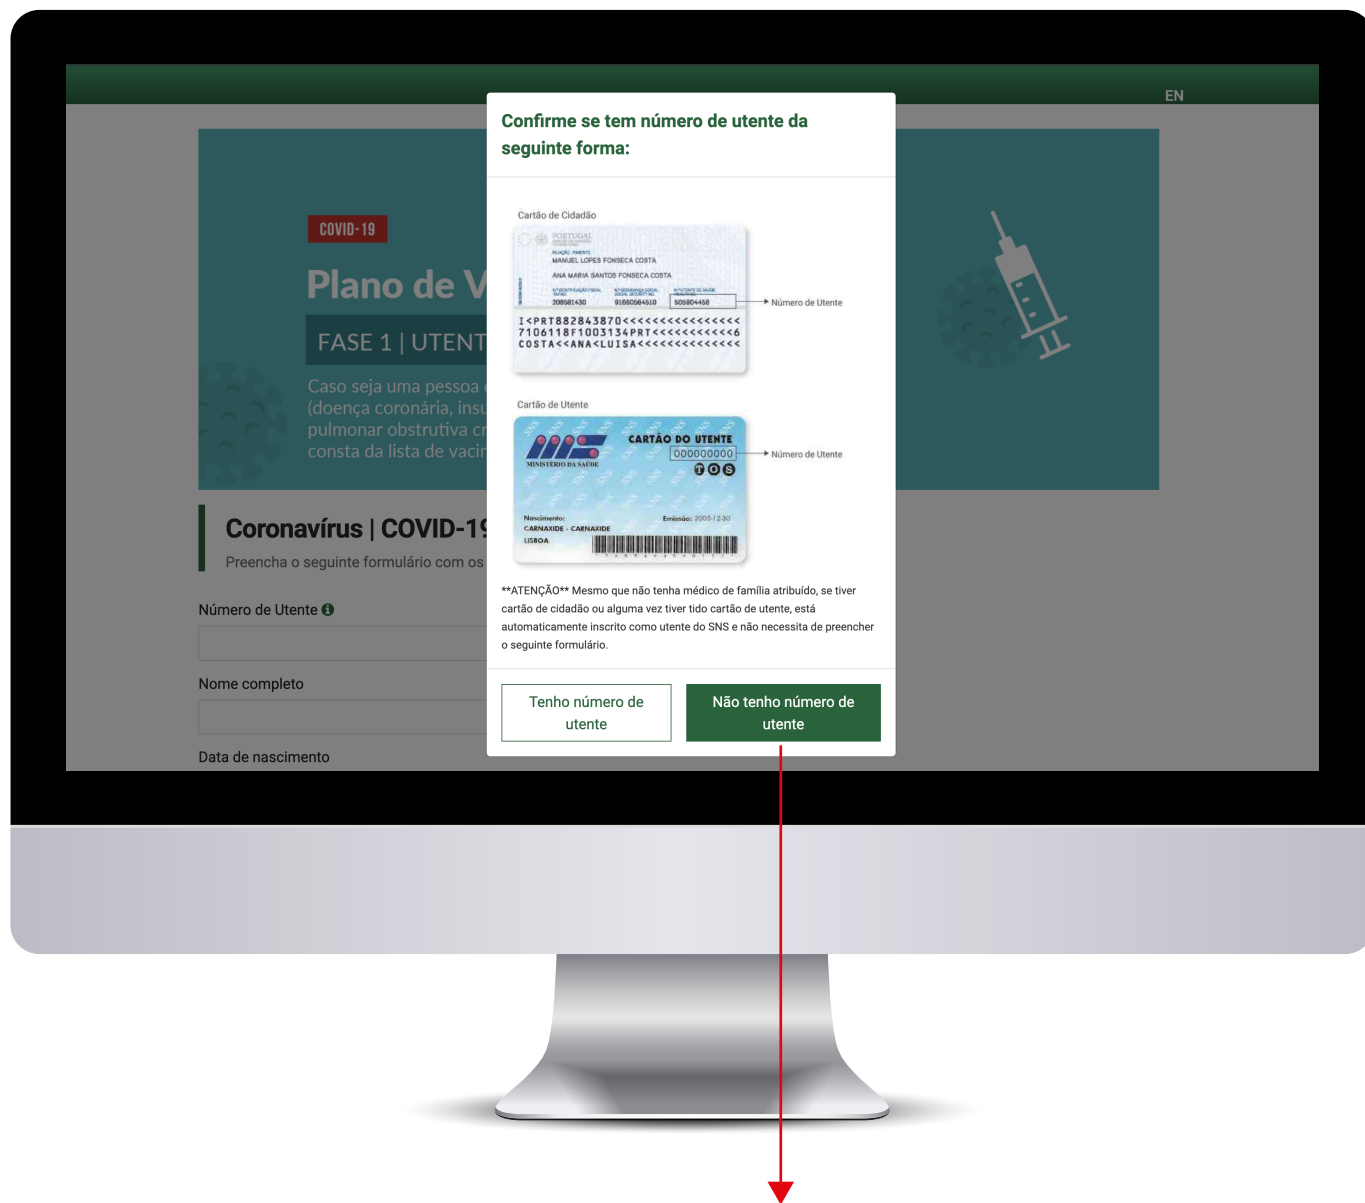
EN

COVID-19

Plano de V

FASE 1 | UTENT

Caso seja uma pessoa (doença coronária, insu pulmonar obstrutiva cr consta da lista de vacin

Coronavírus | COVID-19

Preencha o seguinte formulário com os

Número de Utente

Nome completo

Data de nascimento

Confirme se tem número de utente da seguinte forma:

Cartão de Cidadão

PORTUGAL

MANUEL LOPES FONSECA COSTA

ANA MARIA SANTOS FONSECA COSTA

208581430 916660564610 505804458

Número de Utente

I<PRT882843870<<<<<<<<<<<<<<<
7106118F1003134PRT<<<<<<<<<<<6
COSTA<<ANA<LUISA<<<<<<<<<<<<<<

Cartão de Utente

CARTÃO DO UTENTE

000000000

MINISTÉRIO DA SAÚDE

Número de Utente

Nascimento:

Emissão: 2005-12-30

CARNAXIDE - CARNAXIDE

LISBOA

**ATENÇÃO** Mesmo que não tenha médico de família atribuído, se tiver cartão de cidadão ou alguma vez tiver tido cartão de utente, está automaticamente inscrito como utente do SNS e não necessita de preencher o seguinte formulário.

Tenho número de utente

Não tenho número de utente